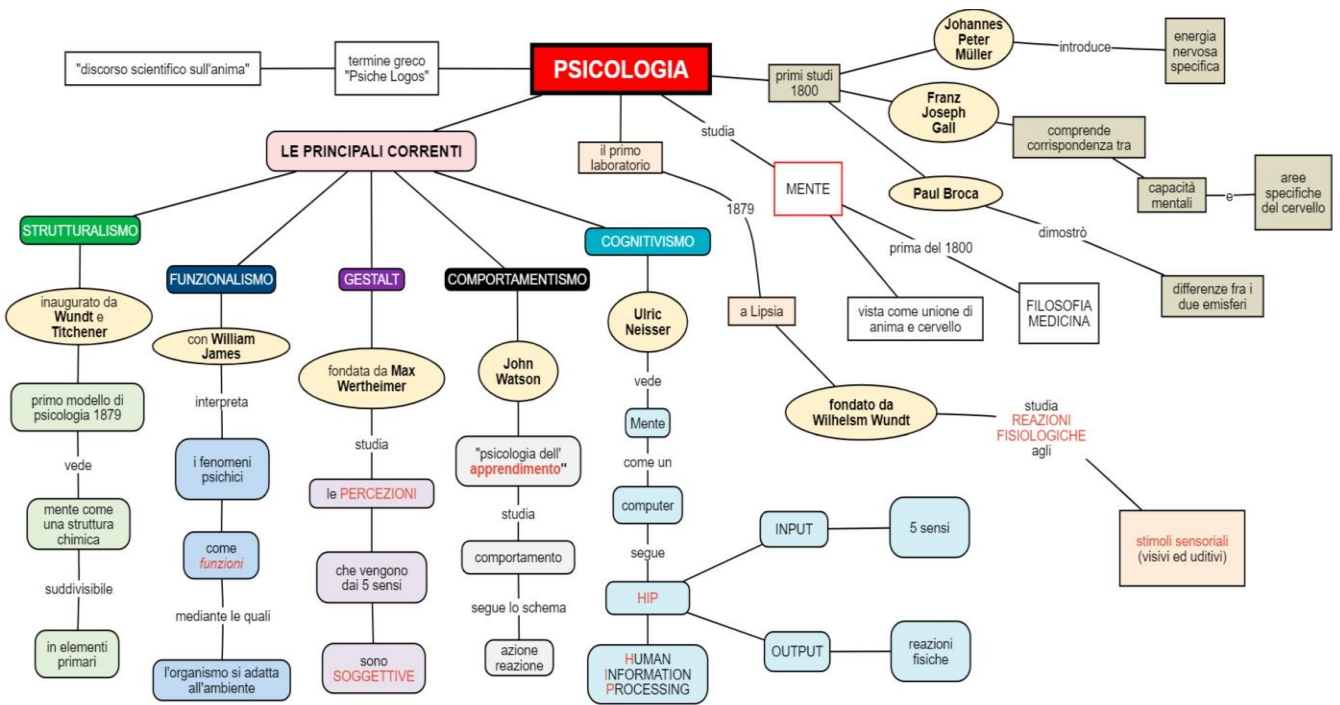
PSICOLOGIA

"discorso scientifico sull'anima"

termine greco "Psiche Logos"

primi studi 1800

Johannes Peter Müller

introduce

energia nervosa specifica

Franz Joseph Gall

comprende corrispondenza tra

capacità mentali

e

aree specifiche del cervello

Paul Broca

dimostrò

differenze fra i due emisferi

studia

MENTE

prima del 1800

vista come unione di anima e cervello

FILOSOFIA MEDICINA

il primo laboratorio

1879

a Lipsia

fondato da Wilhelsm Wundt

studia REAZIONI FISIOLOGICHE agli

stimoli sensoriali (visivi ed uditivi)

LE PRINCIPALI CORRENTI

STRUTTURALISMO

inaugurato da Wundt e Titchener

primo modello di psicologia 1879

vede

mente come una struttura chimica

suddivisibile

in elementi primari

FUNZIONALISMO

con William James

interpreta

i fenomeni psichici

come funzioni

mediante le quali

l'organismo si adatta all'ambiente

GESTALT

fondata da Max Wertheimer

studia

le PERCEZIONI

che vengono dai 5 sensi

sono SOGGETTIVE

COMPORTAMENTISMO

John Watson

"psicologia dell' apprendimento"

studia

comportamento

segue lo schema

azione reazione

COGNITIVISMO

Ulric Neisser

vede

Mente

come un

computer

segue

HIP

HUMAN INFORMATION PROCESSING

INPUT

5 sensi

OUTPUT

reazioni fisiche